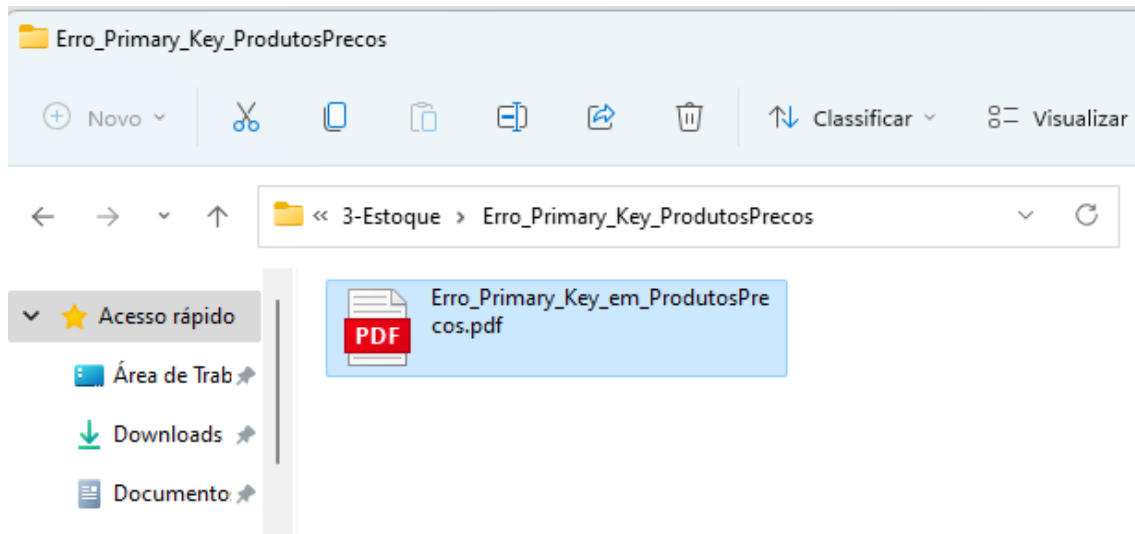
Erro_Primary_Key_ProdutosPrecos

Novo

Classificar

Visualizar

« 3-Estoque › Erro_Primary_Key_ProdutosPrecos

Acesso rápido

Área de Trab

Downloads

Documento:

PDF

Erro_Primary_Key_em_ProdutosPrecos.pdf